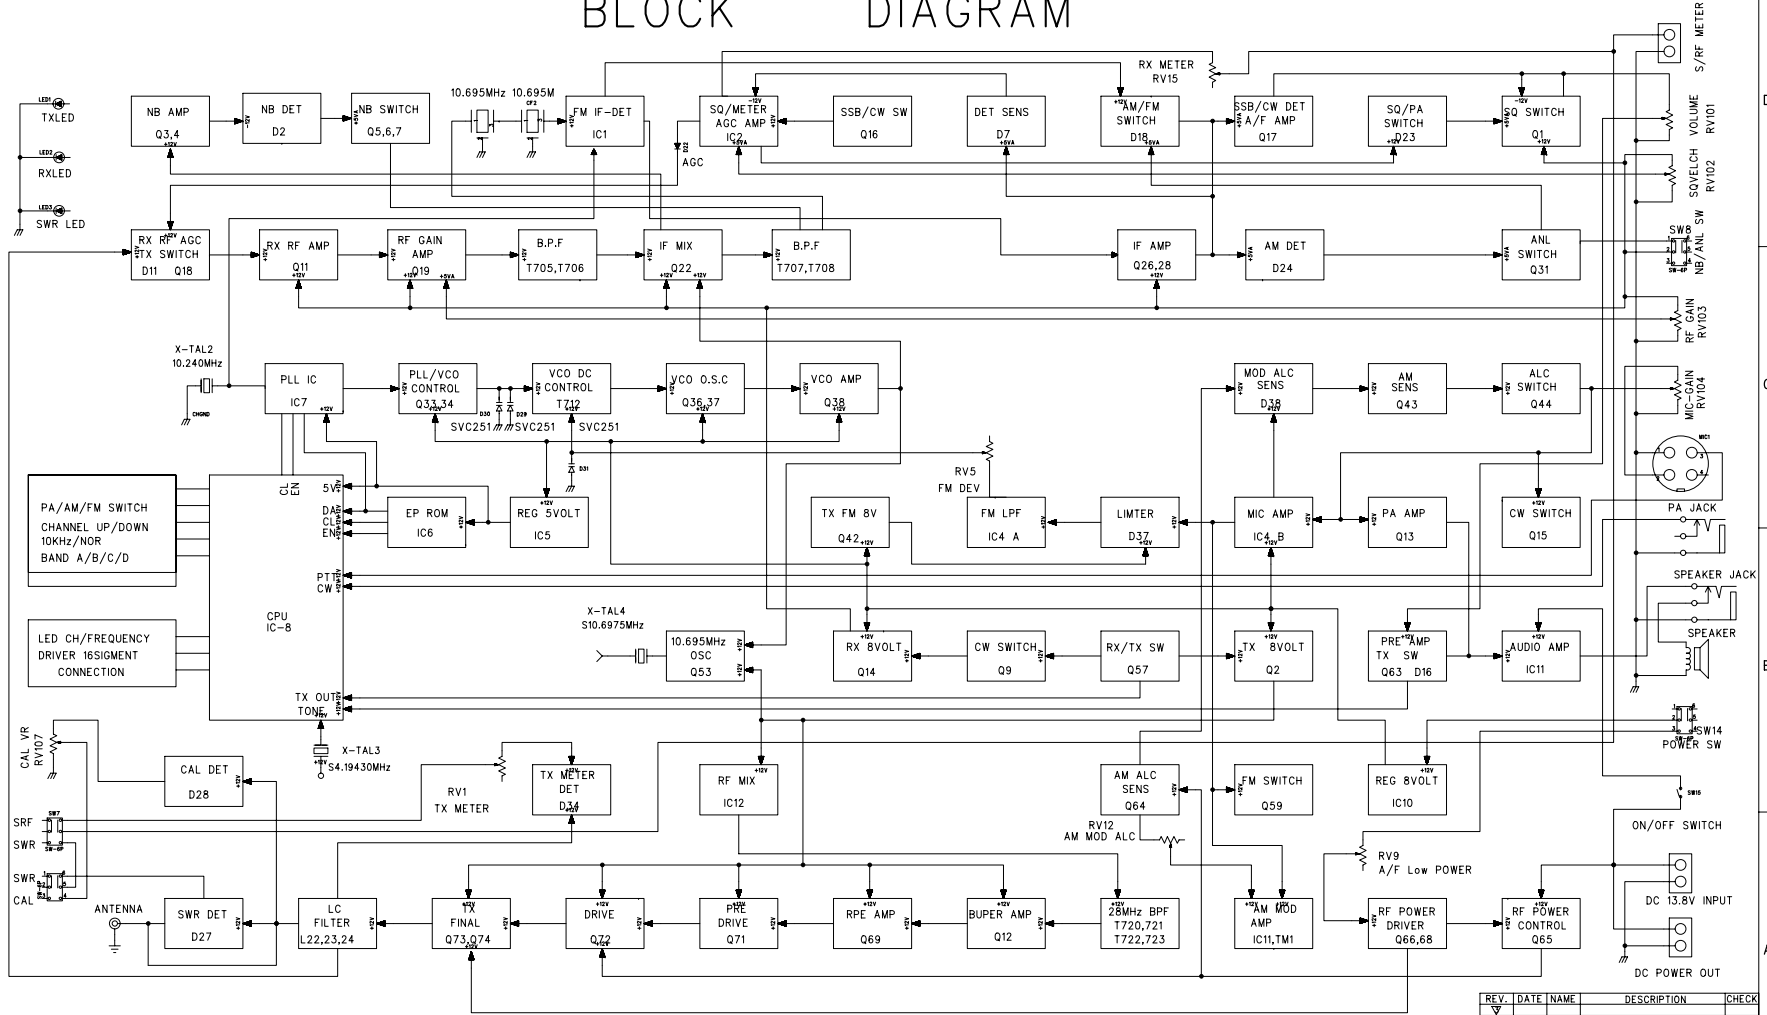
BLOCK DIAGRAM

LED1 TXLED
LED2 RXLED
LED3 SWR LED

NB AMP Q3,4 +12V
NB DET D2 +12V
NB SWITCH Q5,6,7 +5VA
10.695MHz 10.695M CF2
FM IF-DET IC1
D22 AGC
SQ/METER AGC AMP IC2 -12V +5VA
SSB/CW SW Q16
DET SENS D7 +5VA
RX METER RV15
AM/FM SWITCH D18 +12V +5VA
SSB/CW DET A/F AMP Q17 +5VA
SQ/PA SWITCH D23 +12V
SQ SWITCH Q1 -12V +5VA +12V
S/RF METER
VOLUME RV101
SQVELCH RV102
SW8 SW-6P NB/ANL SW
RF GAIN RV103
MIC-GAIN RV104
MIC1

RX RF AGC TX SWITCH D11 Q18 +12V
RX RF AMP Q11 +12V
RF GAIN AMP Q19 +12V +5VA
B.P.F T705,T706
IF MIX Q22 +12V
B.P.F T707,T708
IF AMP Q26,28 +12V
AM DET D24 +5VA
ANL SWITCH Q31 +5VA

X-TAL2 10.240MHz CHGND
PLL IC IC7 +12V
PLL/VCO CONTROL Q33,34 +12V
D30 D29
SVC251 SVC251 SVC251
VCO DC CONTROL T712 +12V
VCO O.S.C Q36,37 +12V
VCO AMP Q38 +12V
D31
RV5 FM DEV
MOD ALC SENS D38 +12V
AM SENS Q43
ALC SWITCH Q44

PA/AM/FM SWITCH
CHANNEL UP/DOWN
10KHz/NOR
BAND A/B/C/D

CL EN 5V DA CL EN
EP ROM IC6 +12V
REG 5VOLT IC5 +12V
TX FM 8V Q42 +12V
FM LPF IC4 A +12V
LIMTER D37 +12V
MIC AMP IC4 B +12V
PA AMP Q13 +12V
CW SWITCH Q15 +12V
PA JACK

CPU IC-8
PTT CW
LED CH/FREQUENCY DRIVER 16SIGMENT CONNECTION
TX OUT TONE 5V

X-TAL4 S10.6975MHz
10.695MHz OSC Q53 +12V
RX 8VOLT Q14 +12V
CW SWITCH Q9 +12V
RX/TX SW Q57 +12V
TX 8VOLT Q2 +12V
PRE AMP TX SW Q63 D16 +12V
AUDIO AMP IC11 +12V
SPEAKER JACK
SPEAKER

X-TAL3 S4.19430MHz
CAL VR RV107
CAL DET D28 +12V
RV1 TX METER
TX METER DET D34
RF MIX IC12 +12V
AM ALC SENS Q64 +12V
FM SWITCH Q59 +12V
REG 8VOLT IC10
SW14 POWER SW
SW16 ON/OFF SWITCH
RV12 AM MOD ALC
RV9 A/F Low POWER

SRF SWR SW7 SW-6P
SWR CAL SW8 SW-6P
ANTENNA
SWR DET D27 +12V
LC FILTER L22,23,24 +12V
TX FINAL Q73,Q74 +12V
DRIVE Q72 +12V
PRE DRIVE Q71 +12V
RPE AMP Q69 +12V
BUPER AMP Q12 +12V
28MHz BPF T720,721 T722,723
AM MOD AMP IC11,TM1 +12V
RF POWER DRIVER Q66,68 +12V
RF POWER CONTROL Q65 +12V
DC 13.8V INPUT
DC POWER OUT

| REV. | DATE | NAME | DESCRIPTION | CHECK |
|---|---|---|---|---|
| ▽ | | | | |